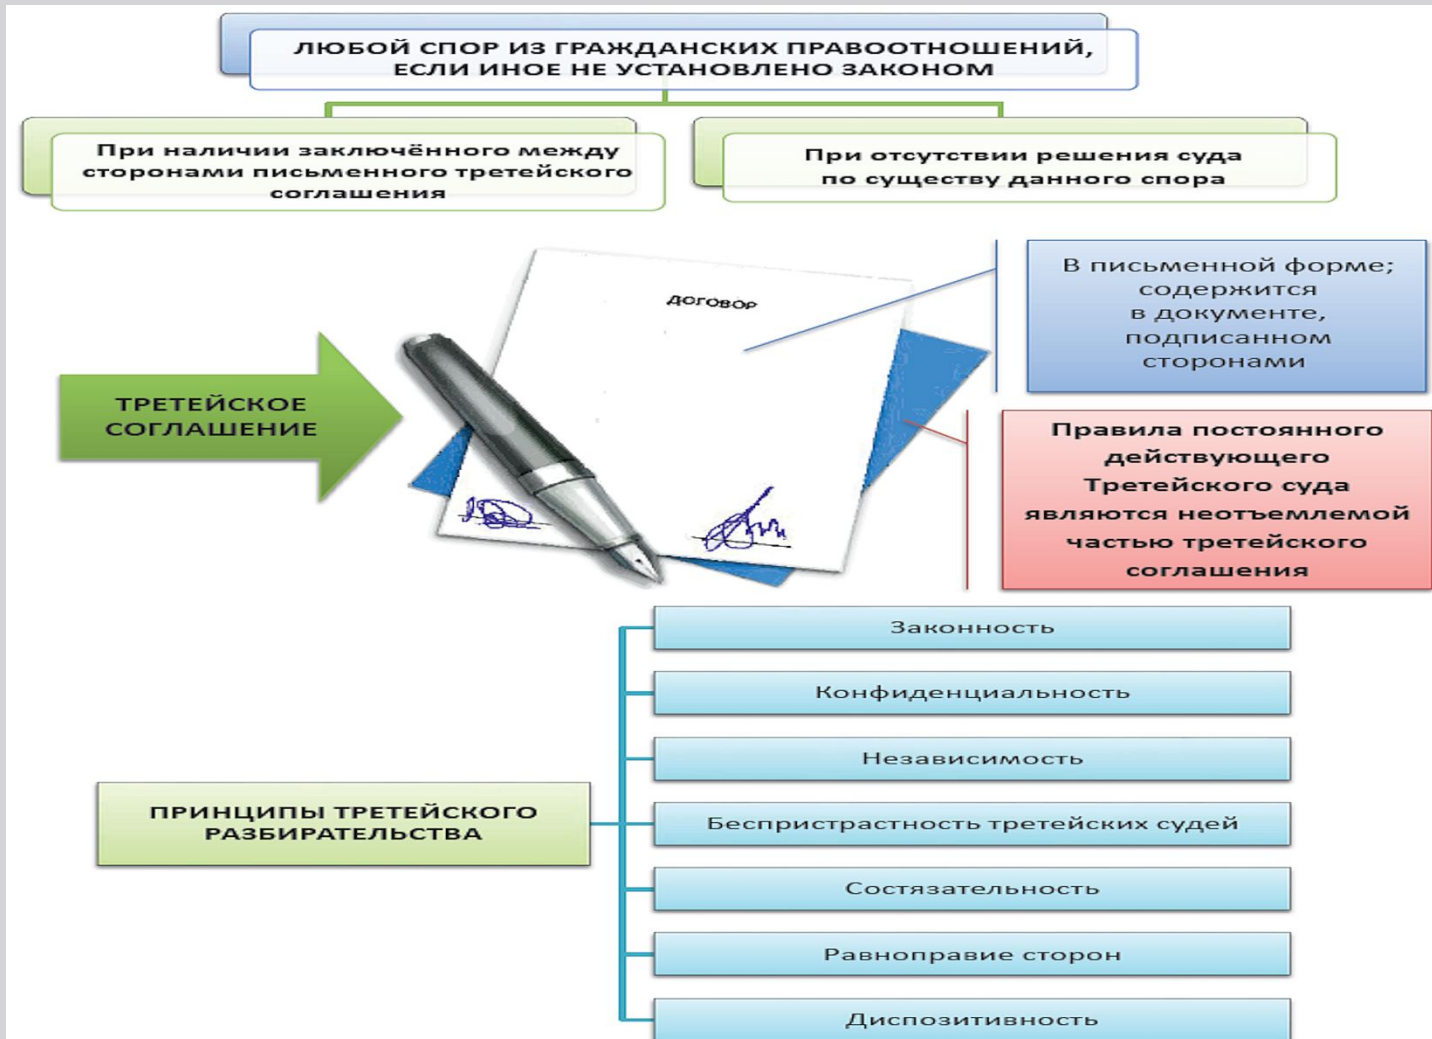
ЛЮБОЙ СПОР ИЗ ГРАЖДАНСКИХ ПРАВООТНОШЕНИЙ, ЕСЛИ ИНОЕ НЕ УСТАНОВЛЕНО ЗАКОНОМ

При наличии заключённого между сторонами письменного третейского соглашения

При отсутствии решения суда по существу данного спора

ДОГОВОР

ТРЕТЕЙСКОЕ СОГЛАШЕНИЕ

В письменной форме; содержится в документе, подписанном сторонами

Правила постоянного действующего Третейского суда являются неотъемлемой частью третейского соглашения

ПРИНЦИПЫ ТРЕТЕЙСКОГО РАЗБИРАТЕЛЬСТВА

Законность

Конфиденциальность

Независимость

Беспристрастность третейских судей

Состязательность

Равноправие сторон

Диспозитивность